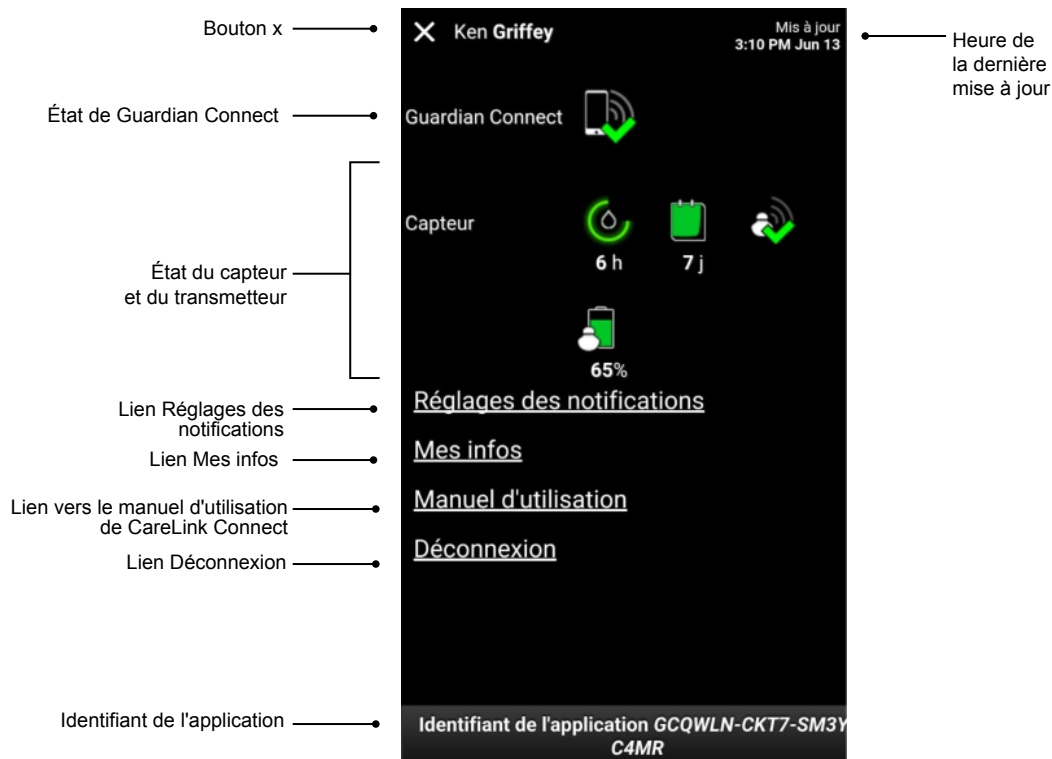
Bouton x

X Ken Griffey

Mis à jour
3:10 PM Jun 13

Heure de la dernière mise à jour

État de Guardian Connect

Guardian Connect

Capteur

6 h

7 j

65%

État du capteur et du transmetteur

Lien Réglages des notifications

Réglages des notifications

Lien Mes infos

Mes infos

Lien vers le manuel d'utilisation de CareLink Connect

Manuel d'utilisation

Lien Déconnexion

Déconnexion

Identifiant de l'application

Identifiant de l'application GCQWLN-CKT7-SM3Y C4MR